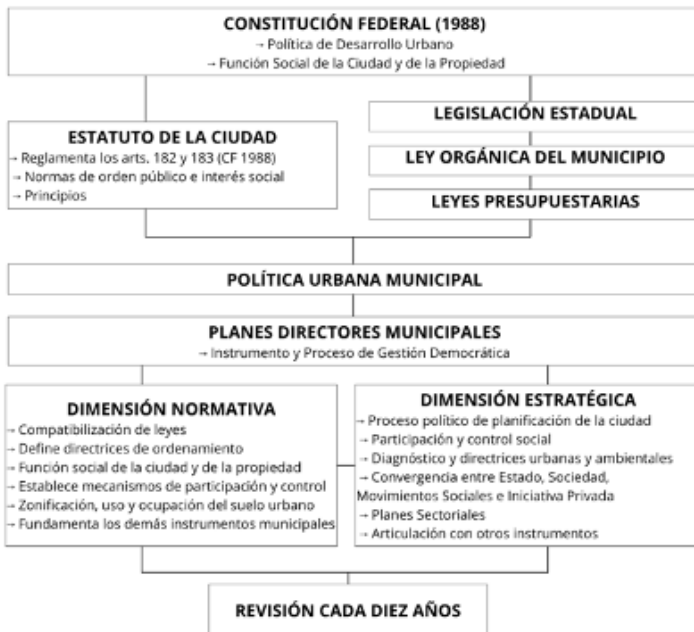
CONSTITUCIÓN FEDERAL (1988)
→ Política de Desarrollo Urbano
→ Función Social de la Ciudad y de la Propiedad

ESTATUTO DE LA CIUDAD
→ Reglamenta los arts. 182 y 183 (CF 1988)
→ Normas de orden público e interés social
→ Principios

LEGISLACIÓN ESTADUAL

LEY ORGÁNICA DEL MUNICIPIO

LEYES PRESUPUESTARIAS

POLÍTICA URBANA MUNICIPAL

PLANES DIRECTORES MUNICIPALES
→ Instrumento y Proceso de Gestión Democrática

DIMENSIÓN NORMATIVA
→ Compatibilización de leyes
→ Define directrices de ordenamiento
→ Función social de la ciudad y de la propiedad
→ Establece mecanismos de participación y control
→ Zonificación, uso y ocupación del suelo urbano
→ Fundamenta los demás instrumentos municipales

DIMENSIÓN ESTRATÉGICA
→ Proceso político de planificación de la ciudad
→ Participación y control social
→ Diagnóstico y directrices urbanas y ambientales
→ Convergencia entre Estado, Sociedad, Movimientos Sociales e Iniciativa Privada
→ Planes Sectoriales
→ Articulación con otros instrumentos

REVISIÓN CADA DIEZ AÑOS